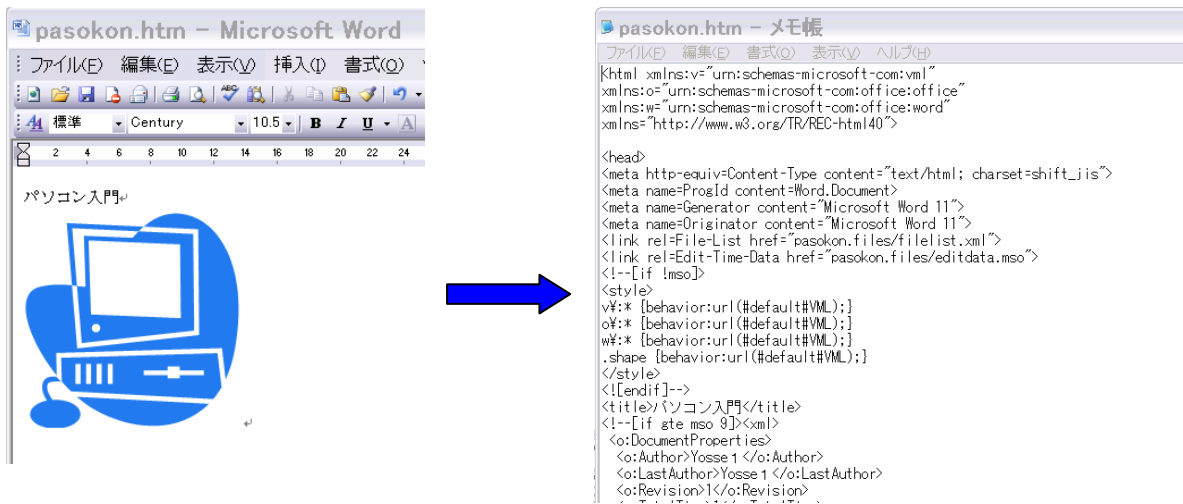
pasokon.htm - Microsoft Word

ファイル(F) 編集(E) 表示(V) 挿入(I) 書式(O)

標準 Century 10.5 B I U A

2 4 6 8 10 12 14 16 18 20 22 24

パソコン入門

pasokon.htm - メモ帳

ファイル(F) 編集(E) 書式(O) 表示(V) ヘルプ(H)

<html xmlns:v="urn:schemas-microsoft-com:vml"
xmlns:o="urn:schemas-microsoft-com:office:office"
xmlns:w="urn:schemas-microsoft-com:office:word"
xmlns="http://www.w3.org/TR/REC-html40">

<head>
<meta http-equiv=Content-Type content="text/html; charset=shift_jis">
<meta name=ProgId content=Word.Document>
<meta name=Generator content="Microsoft Word 11">
<meta name=Originator content="Microsoft Word 11">
<link rel=File-List href="pasokon.files/filelist.xml">
<link rel=Edit-Time-Data href="pasokon.files/editdata.mso">
<!--[if !mso]>
<style>
v¥:* {behavior:url(#default#VML);}
o¥:* {behavior:url(#default#VML);}
w¥:* {behavior:url(#default#VML);}
.shape {behavior:url(#default#VML);}
</style>
<![endif]-->
<title>パソコン入門</title>
<!--[if gte mso 9]><xml>
<o:DocumentProperties>
<o:Author>Yosse1</o:Author>
<o:LastAuthor>Yosse1</o:LastAuthor>
<o:Revision>1</o:Revision>
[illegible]